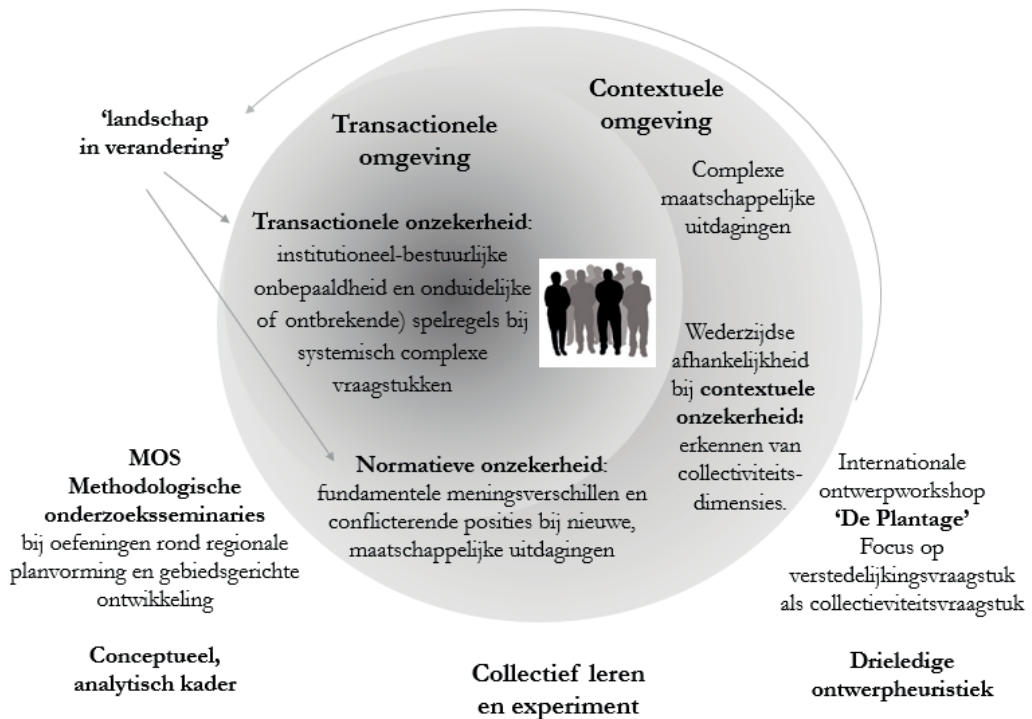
‘landschap in verandering’

Transactionele omgeving

Contextuele omgeving

Complexe maatschappelijke uitdagingen

**Transactionele onzekerheid**: institutioneel-bestuurlijke onbepaaldheid en onduidelijke of ontbrekende) spelregels bij systemisch complexe vraagstukken

Wederzijdse afhankelijkheid bij **contextuele onzekerheid:** erkennen van collectiviteits-dimensies.

MOS
Methodologische onderzoeksseminaries
bij oefeningen rond regionale planvorming en gebiedsgerichte ontwikkeling

**Normatieve onzekerheid**: fundamentele meningsverschillen en conflicterende posities bij nieuwe, maatschappelijke uitdagingen

Internationale ontwerpworkshop
**‘De Plantage’**
Focus op verstedelijkingsvraagstuk als collectieviteitsvraagstuk

Conceptueel, analytisch kader

Collectief leren en experiment

Drieledige ontwerpheuristiek